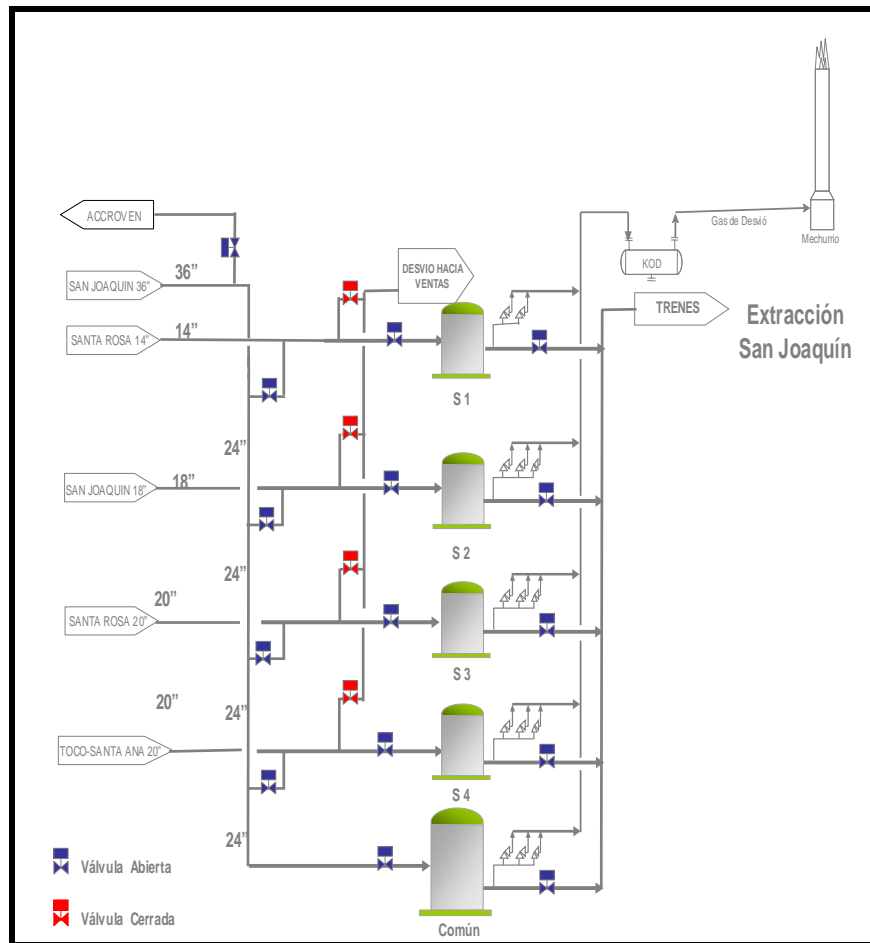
ACCROVEN

SAN JOAQUIN 36"

36"

SANTA ROSA 14"

14"

DESVIO HACIA VENTAS

KOD

Gas de Desvío

Mechurrio

TRENES

Extracción San Joaquín

S 1

24"

SAN JOAQUIN 18"

18"

S 2

24"

SANTA ROSA 20"

20"

S 3

20"

24"

TOCO-SANTA ANA 20"

S 4

24"

Común

Válvula Abierta

Válvula Cerrada